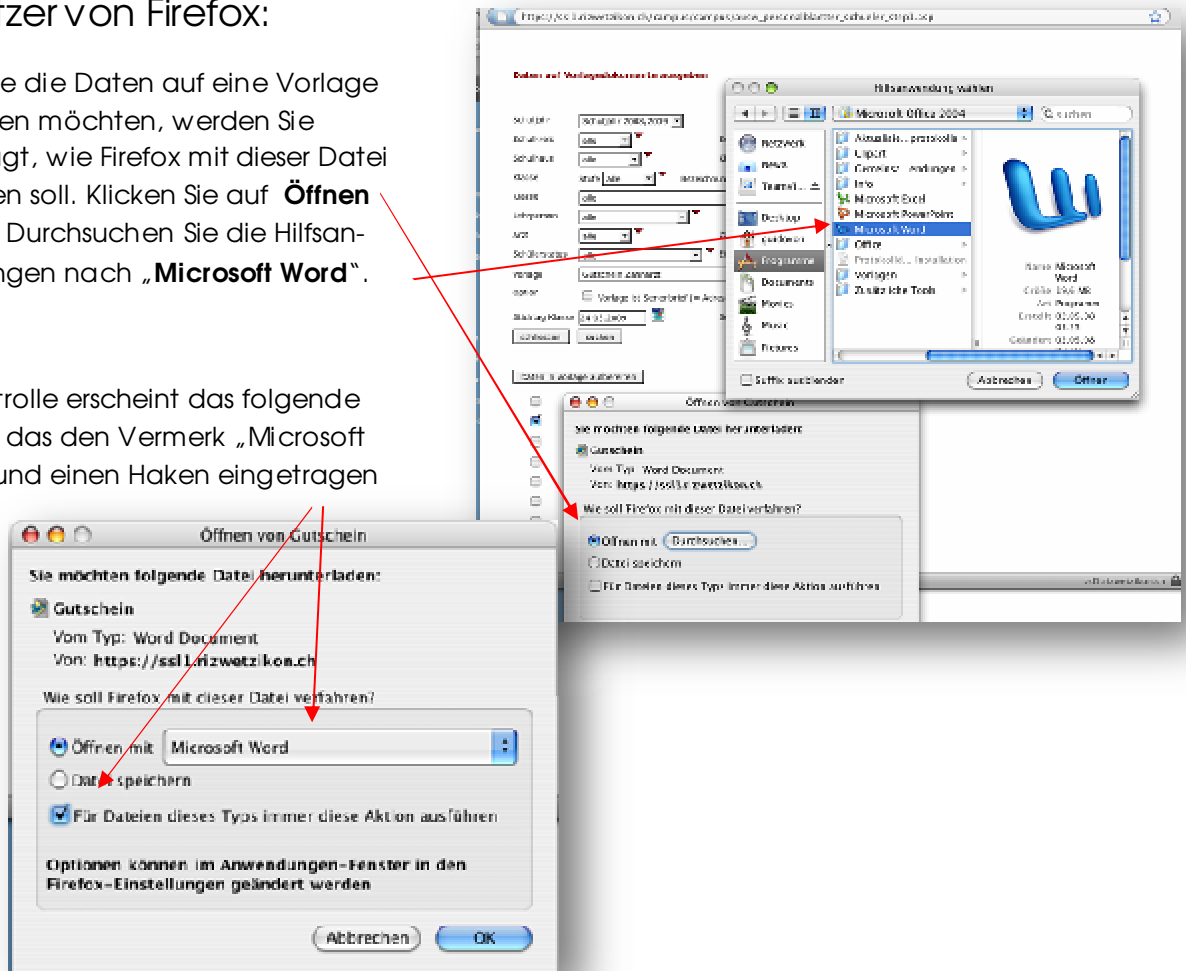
rzer von Firefox:

e die Daten auf eine Vorlage en möchten, werden Sie gt, wie Firefox mit dieser Datei en soll. Klicken Sie auf **Öffnen** Durchsuchen Sie die Hilfsangen nach „**Microsoft Word**“.

rrolle erscheint das folgende das den Vermerk „Microsoft und einen Haken eingetragen

https://ssl1.rizwetzikon.ch/campus/campus/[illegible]

Daten auf Vorlagedokument ausgeben

Schuljahr: Schuljahr 2008/2009
Schulkreis: alle
Schulhaus: alle
Klasse: alle
Lehrperson: alle
Art: alle
Vorlage: Gutschein
Stichtag Klasse: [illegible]
schliessen
Daten in Vorlage aufnehmen

Hilfsanwendung wählen
Microsoft Office 2004
Suchen
Netzwerk
Tusmel...
Desktop
Programme
Documents
Movies
Music
Pictures
Aktualisierungsprotokolle
Clipart
Office
Microsoft Excel
Microsoft PowerPoint
Microsoft Word
Office
Protokoll... Installation
Vorlagen
Zusätzliche Tools
Name: Microsoft Word
Größe: 19,6 MB
Art: Programm
Erstellt: 01.05.06
Geändert: 01.05.06
Suffix ausblenden
Abbrechen
Öffnen

Öffnen von Gutschein
Sie möchten folgende Datei herunterladen:
Gutschein
Vom Typ: Word Document
Von: https://ssl1.rizwetzikon.ch
Wie soll Firefox mit dieser Datei verfahren?
Öffnen mit Durchsuchen...
Datei speichern
Für Dateien dieses Typs immer diese Aktion ausführen

Öffnen von Gutschein
Sie möchten folgende Datei herunterladen:
Gutschein
Vom Typ: Word Document
Von: https://ssl1.rizwetzikon.ch
Wie soll Firefox mit dieser Datei verfahren?
Öffnen mit Microsoft Word
Datei speichern
Für Dateien dieses Typs immer diese Aktion ausführen
Optionen können im Anwendungen-Fenster in den Firefox-Einstellungen geändert werden
Abbrechen
OK